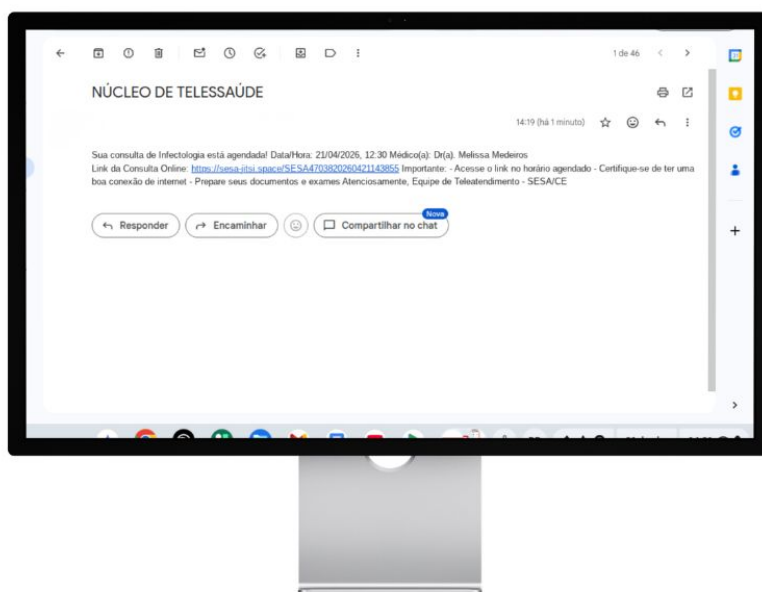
1 de 46

NÚCLEO DE TELESSAÚDE

14:19 (há 1 minuto)

Sua consulta de Infectologia está agendada! Data/Hora: 21/04/2026, 12:30 Médico(a): Dr(a). Melissa Medeiros
Link da Consulta Online: https://sesa-jitsi.space/SESA4703820260421143855 Importante: - Acesse o link no horário agendado - Certifique-se de ter uma boa conexão de internet - Prepare seus documentos e exames Atenciosamente, Equipe de Teleatendimento - SESA/CE

Responder Encaminhar Nova Compartilhar no chat